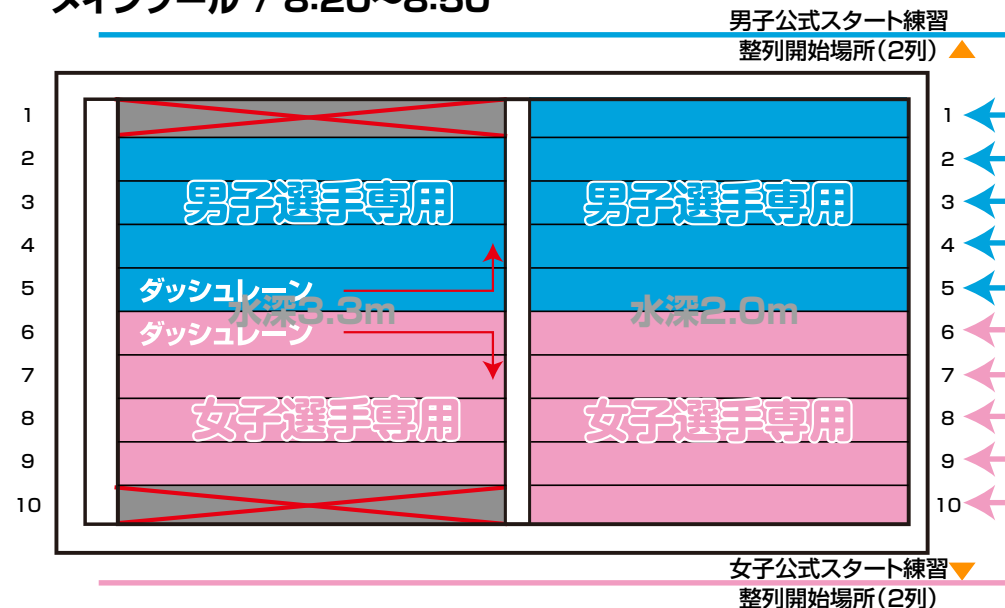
メインプール / 8:20~8:50

男子公式スタート練習
整列開始場所(2列)

1
2
3
4
5
6
7
8
9
10

男子選手専用
ダッシュレーン
水深3.3m
ダッシュレーン
女子選手専用

男子選手専用
水深2.0m
女子選手専用

1
2
3
4
5
6
7
8
9
10

女子公式スタート練習
整列開始場所(2列)